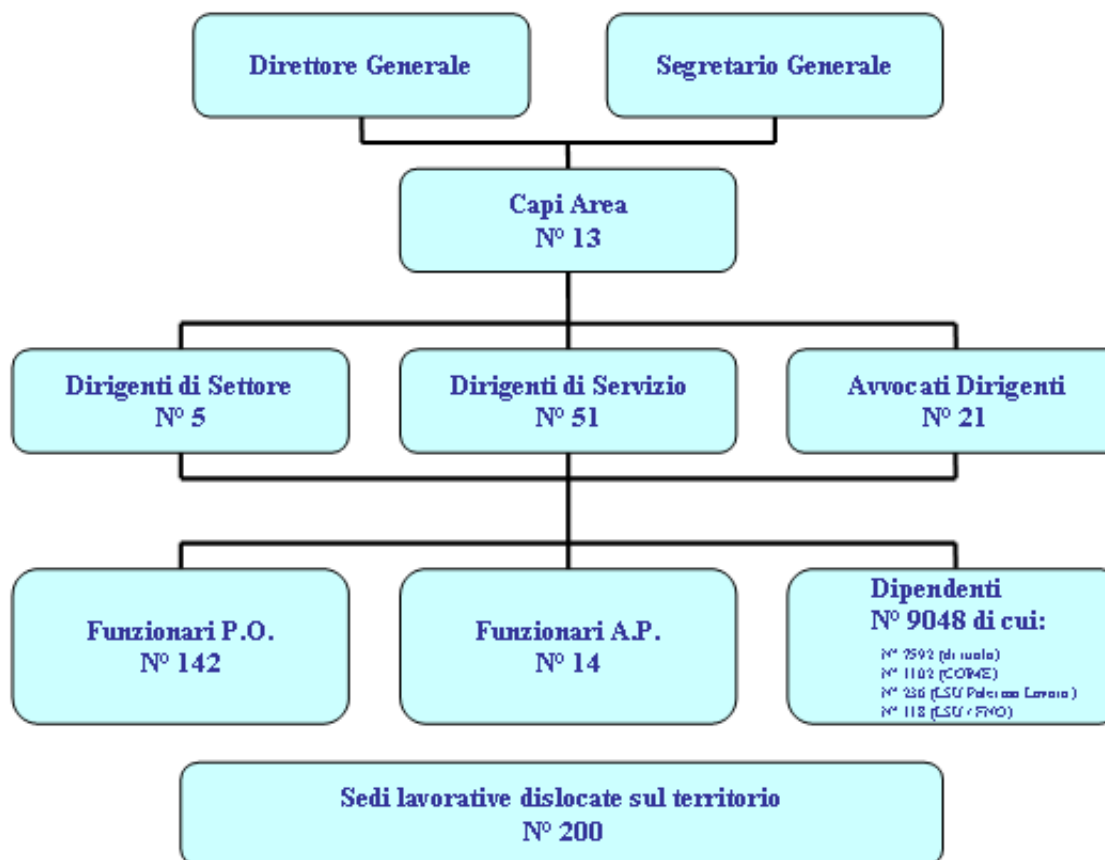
Direttore Generale

Segretario Generale

Capi Area
N° 13

Dirigenti di Settore
N° 5

Dirigenti di Servizio
N° 51

Avvocati Dirigenti
N° 21

Funzionari P.O.
N° 142

Funzionari A.P.
N° 14

Dipendenti
N° 9048 di cui:
N° 2592 (di ruolo)
N° 1102 (COIME)
N° 236 (LSU Palermo Lavoro)
N° 118 (LSU / FNO)

Sedi lavorative dislocate sul territorio
N° 200